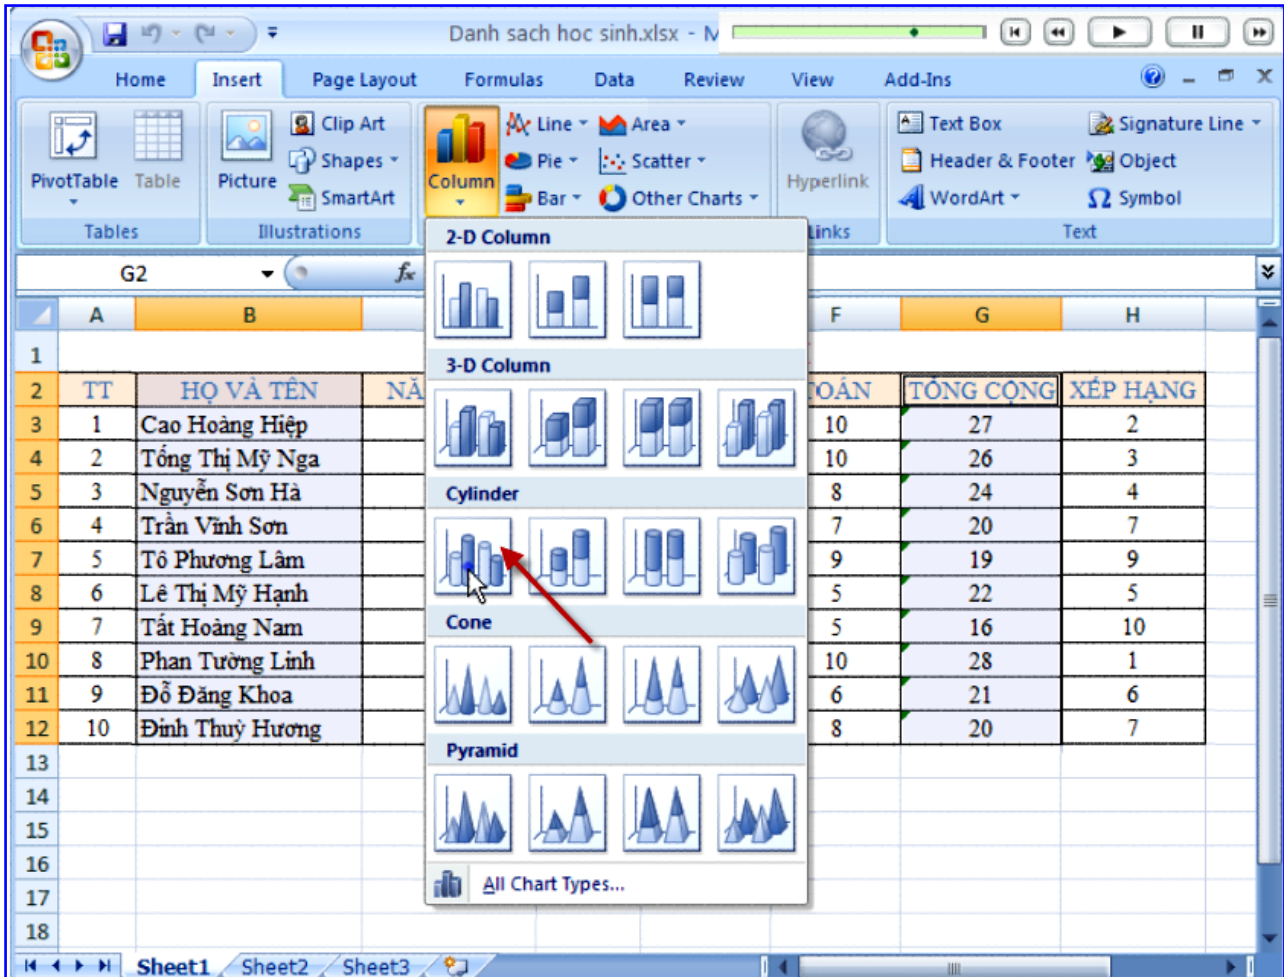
Danh sach hoc sinh.xlsx - M

Home Insert Page Layout Formulas Data Review View Add-Ins

PivotTable Table
Tables

Picture Clip Art Shapes SmartArt
Illustrations

Column Line Area Pie Scatter Bar Other Charts

Hyperlink
Links

Text Box Header & Footer WordArt Signature Line Object Symbol
Text

G2 $f_x$

2-D Column
3-D Column
Cylinder
Cone
Pyramid
All Chart Types...

| | A | B | | F | G | H |
|---|---|---|---|---|---|---|
| 1 | | | | | | |
| 2 | TT | HỌ VÀ TÊN | NĂ | OÁN | TỔNG CỘNG | XẾP HẠNG |
| 3 | 1 | Cao Hoàng Hiệp | | 10 | 27 | 2 |
| 4 | 2 | Tống Thị Mỹ Nga | | 10 | 26 | 3 |
| 5 | 3 | Nguyễn Sơn Hà | | 8 | 24 | 4 |
| 6 | 4 | Trần Vĩnh Sơn | | 7 | 20 | 7 |
| 7 | 5 | Tô Phương Lâm | | 9 | 19 | 9 |
| 8 | 6 | Lê Thị Mỹ Hạnh | | 5 | 22 | 5 |
| 9 | 7 | Tất Hoàng Nam | | 5 | 16 | 10 |
| 10 | 8 | Phan Tường Linh | | 10 | 28 | 1 |
| 11 | 9 | Đỗ Đăng Khoa | | 6 | 21 | 6 |
| 12 | 10 | Đinh Thuỳ Hương | | 8 | 20 | 7 |
| 13 | | | | | | |
| 14 | | | | | | |
| 15 | | | | | | |
| 16 | | | | | | |
| 17 | | | | | | |
| 18 | | | | | | |

Sheet1 Sheet2 Sheet3